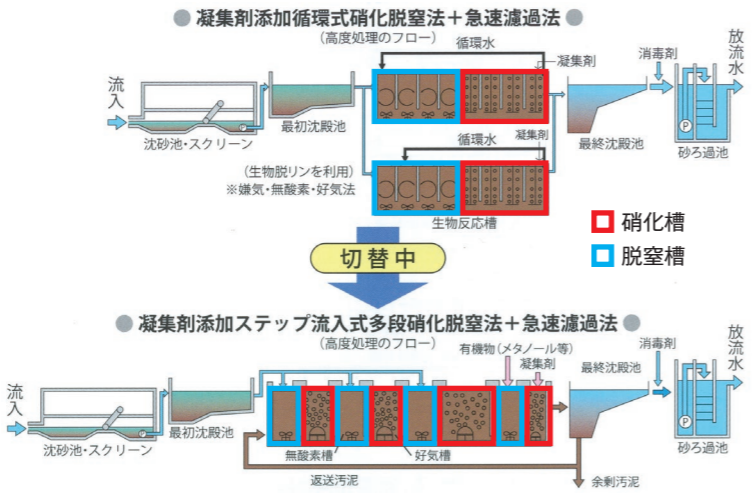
● 凝集剤添加循環式硝化脱窒法＋急速濾過法 ●
（高度処理のフロー）

循環水
凝集剤
消毒剤
放流水
流入
沈砂池・スクリーン
最初沈殿池
最終沈殿池
砂ろ過池
循環水
凝集剤
（生物脱リンを利用）
※嫌気・無酸素・好気法
生物反応槽

硝化槽
脱窒槽

切替中

● 凝集剤添加ステップ流入式多段硝化脱窒法＋急速濾過法 ●
（高度処理のフロー）

有機物（メタノール等）
凝集剤
消毒剤
放流水
流入
最終沈殿池
沈砂池・スクリーン
最初沈殿池
無酸素槽
好気槽
砂ろ過池
返送汚泥
余剰汚泥